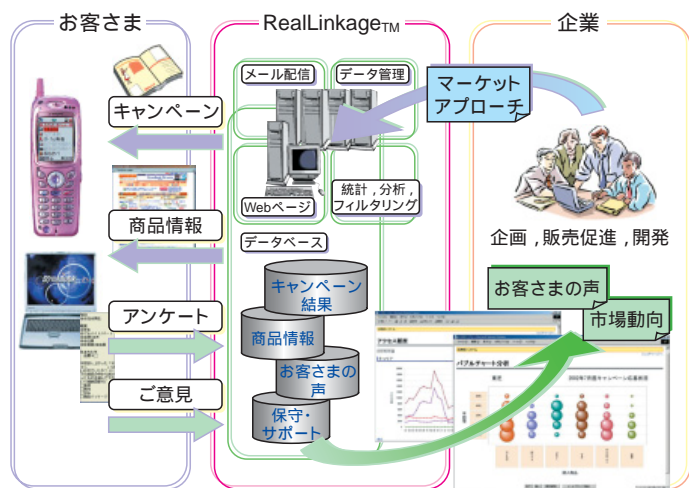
お客さま

RealLinkage$_{TM}$

企業

メール配信

データ管理

マーケット
アプローチ

キャンペーン

Webページ

統計，分析，
フィルタリング

商品情報

企画，販売促進，開発

データベース

キャンペーン
結果

商品情報

お客さまの
声

保守・
サポート

アンケート

ご意見

お客さまの声

市場動向

パブルチャート分析

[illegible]